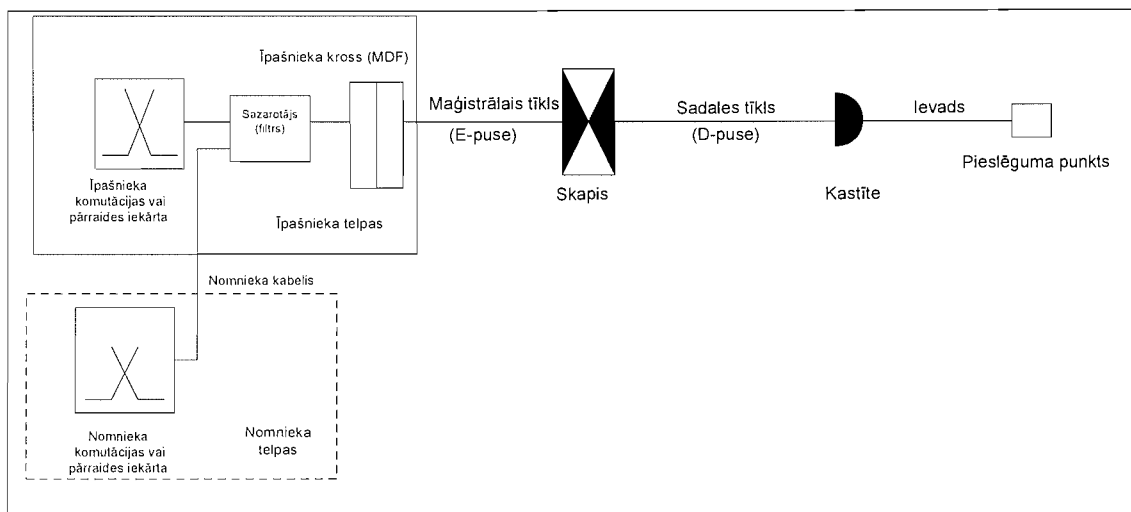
Īpašnieka kross (MDF)

Sazarotājs (filtrs)

Īpašnieka komutācijas vai pārraides iekārta

Īpašnieka telpas

Maģistrālais tīkls
(E-puse)

Skapis

Sadales tīkls
(D-puse)

Kastīte

Ievads

Pieslēguma punkts

Nomnieka kabelis

Nomnieka komutācijas vai pārraides iekārta

Nomnieka telpas